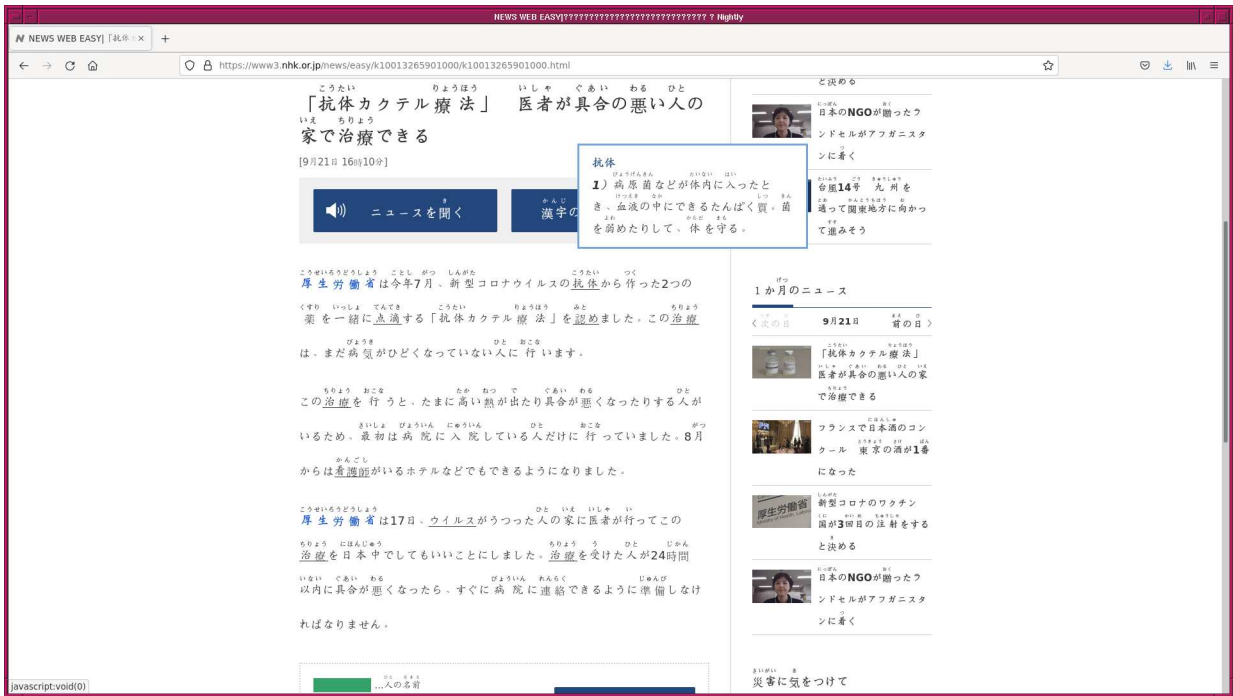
NEWS WEB EASY|??????????????????????????? ? Nightly

NEWS WEB EASY|「抗体カ ×

https://www3.nhk.or.jp/news/easy/k10013265901000/k10013265901000.html

「抗体カクテル療法」 医者が具合の悪い人の家で治療できる

[9月21日 16時10分]

ニュースを聞く

漢字の

抗体
1）病原菌などが体内に入ったとき、血液の中にできるたんぱく質。菌を弱めたりして、体を守る。

厚生労働省は今年7月、新型コロナウイルスの抗体から作った2つの薬を一緒に点滴する「抗体カクテル療法」を認めました。この治療は、まだ病気がひどくなっていない人に行います。

この治療を行うと、たまに高い熱が出たり具合が悪くなったりする人がいるため、最初は病院に入院している人だけに行っていました。8月からは看護師がいるホテルなどでもできるようになりました。

厚生労働省は17日、ウイルスがうつった人の家に医者が行ってこの治療を日本中でしてもいいことにしました。治療を受けた人が24時間以内に具合が悪くなったら、すぐに病院に連絡できるように準備しなければなりません。

人の名前

と決める

日本のNGOが贈ったランドセルがアフガニスタンに着く

台風14号 九州を通って関東地方に向かって進みそう

1か月のニュース

次の日 9月21日 前の日

「抗体カクテル療法」医者が具合の悪い人の家で治療できる

フランスで日本酒のコンクール 東京の酒が1番になった

新型コロナのワクチン 国が3回目の注射をすると決める

日本のNGOが贈ったランドセルがアフガニスタンに着く

災害に気をつけて

javascript:void(0)